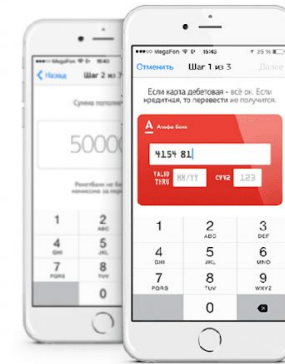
MegaFon
Назад
Шаг 2 из 3
Сумма пополне
5000
Реквизиты на б
комиссию за пере
MegaFon
15:42
Отменить
Шаг 1 из 3
Далее
Если карта дебетовая - всё ок. Если кредитная, то перевести не получится.
Альфа-Банк
4154 81
VALID THRU
ММ/ГГ
CVV2
123
1
2 ABC
3 DEF
4 GHI
5 JKL
6 MNO
7 PQRS
8 TUV
9 WXYZ
0